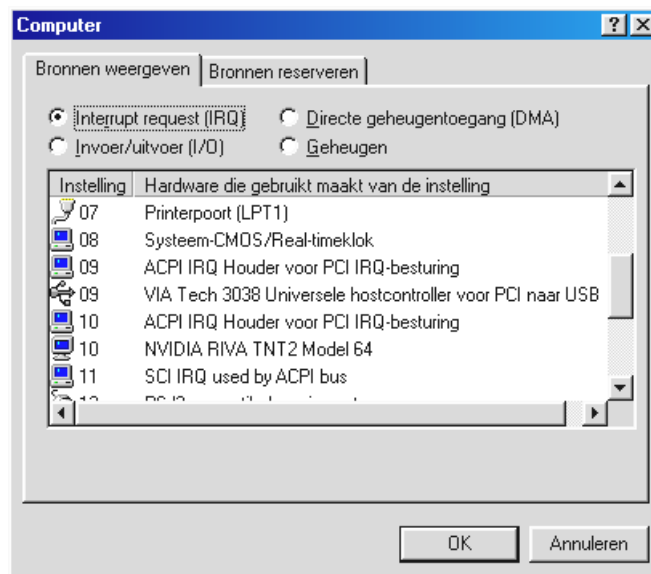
Computer

?

Bronnen weergeven | Bronnen reserveren

Interrupt request (IRQ)
Directe geheugentoegang (DMA)
Invoer/uitvoer (I/O)
Geheugen

| Instelling | Hardware die gebruikt maakt van de instelling |
|---|---|
| 07 | Printerpoort (LPT1) |
| 08 | Systeem-CMOS/Real-timeklok |
| 09 | ACPI IRQ Houder voor PCI IRQ-besturing |
| 09 | VIA Tech 3038 Universele hostcontroller voor PCI naar USB |
| 10 | ACPI IRQ Houder voor PCI IRQ-besturing |
| 10 | NVIDIA RIVA TNT2 Model 64 |
| 11 | SCI IRQ used by ACPI bus |
| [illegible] | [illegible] |

OK
Annuleren